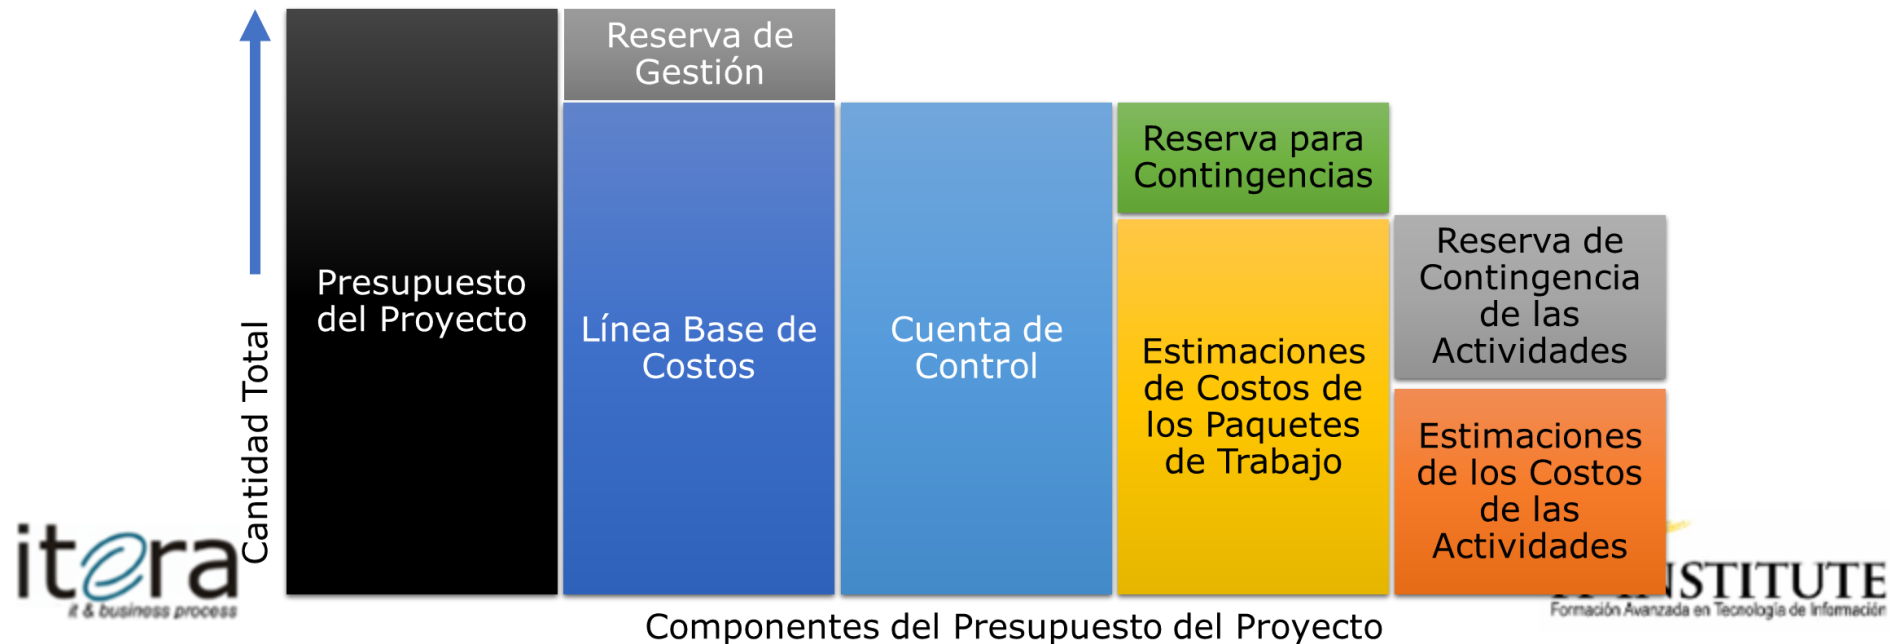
Cantidad Total

Presupuesto del Proyecto

Reserva de Gestión

Línea Base de Costos

Cuenta de Control

Reserva para Contingencias

Estimaciones de Costos de los Paquetes de Trabajo

Reserva de Contingencia de las Actividades

Estimaciones de los Costos de las Actividades

Componentes del Presupuesto del Proyecto

itera
it & business process

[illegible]NSTITUTE
Formación Avanzada en Tecnología de Información